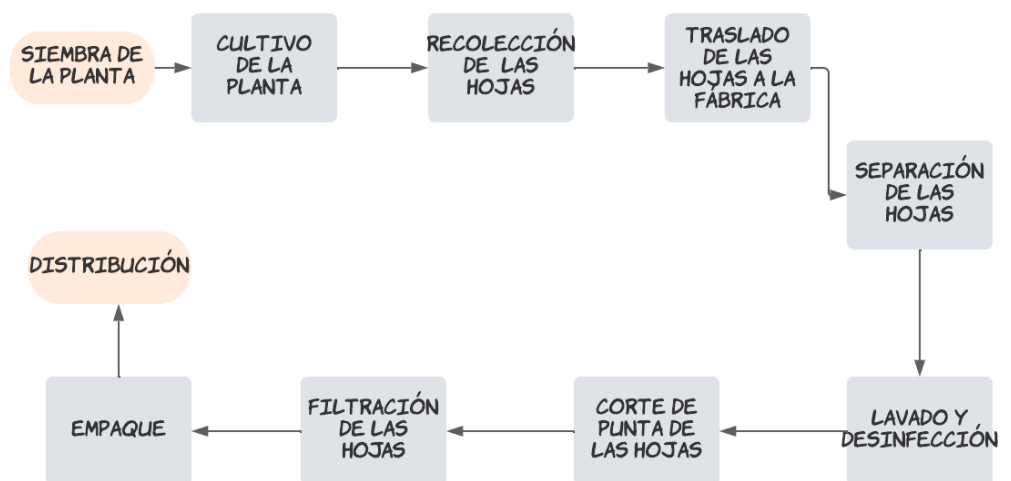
SIEMBRA DE LA PLANTA

CULTIVO DE LA PLANTA

RECOLECCIÓN DE LAS HOJAS

TRASLADO DE LAS HOJAS A LA FÁBRICA

SEPARACIÓN DE LAS HOJAS

LAVADO Y DESINFECCIÓN

CORTE DE PUNTA DE LAS HOJAS

FILTRACIÓN DE LAS HOJAS

EMPAQUE

DISTRIBUCIÓN